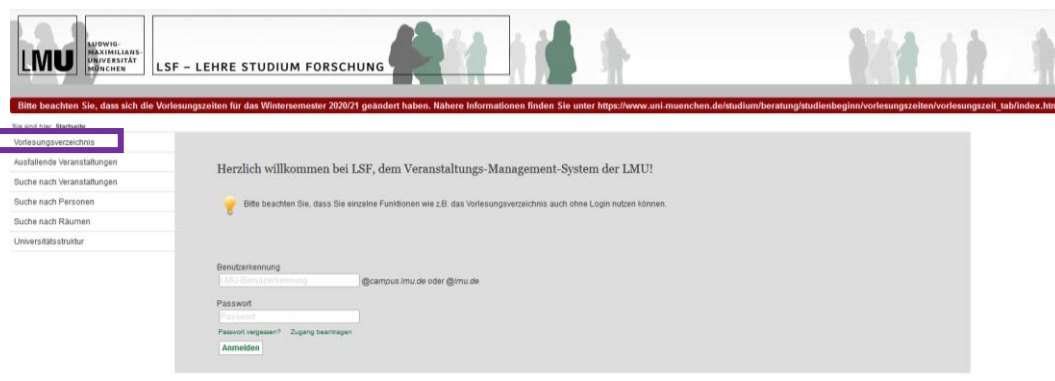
LMU LUDWIG-MAXIMILIANS-UNIVERSITÄT MÜNCHEN

LSF – LEHRE STUDIUM FORSCHUNG

Bitte beachten Sie, dass sich die Vorlesungszeiten für das Wintersemester 2020/21 geändert haben. Nähere Informationen finden Sie unter https://www.uni-muenchen.de/studium/beratung/studienbeginn/vorlesungszeiten/vorlesungszeit_tab/index.htm

Sie sind hier: Startseite

Vorlesungsverzeichnis
Ausfallende Veranstaltungen
Suche nach Veranstaltungen
Suche nach Personen
Suche nach Räumen
Universitätsstruktur

Herzlich willkommen bei LSF, dem Veranstaltungs-Management-System der LMU!

Bitte beachten Sie, dass Sie einzelne Funktionen wie z.B. das Vorlesungsverzeichnis auch ohne Login nutzen können.

Benutzerkennung
LMU-Benutzerkennung @campus.lmu.de oder @lmu.de
Passwort
Passwort
Passwort vergessen? Zugang beantragen
Anmelden